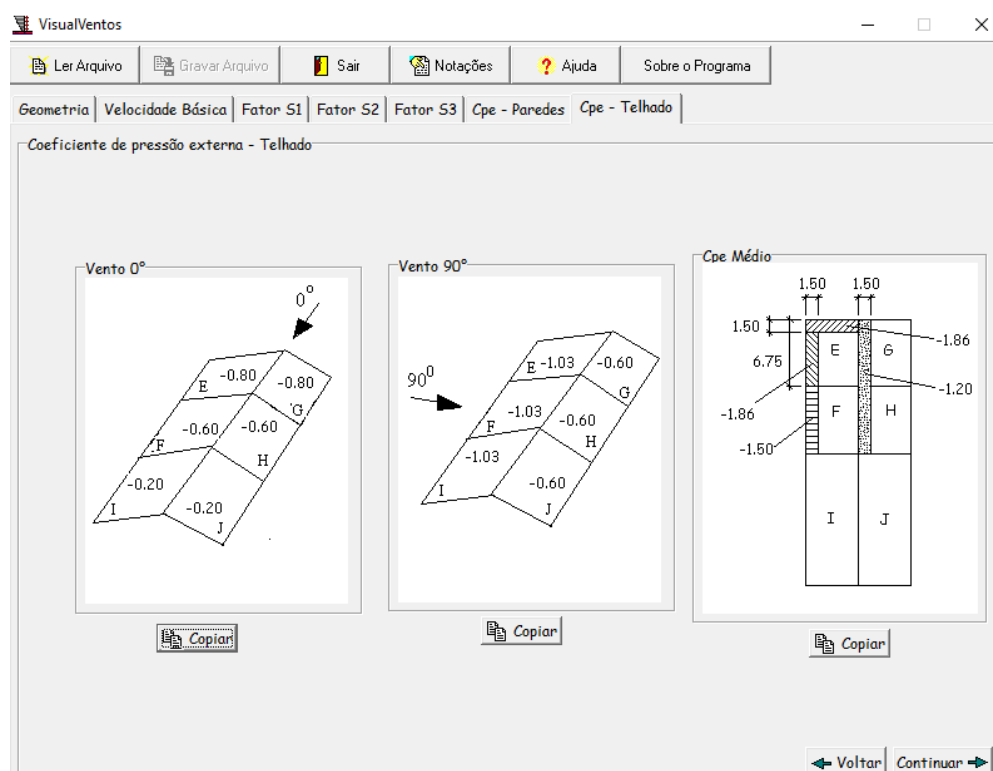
VisualVentos

Ler Arquivo | Gravar Arquivo | Sair | Notações | Ajuda | Sobre o Programa

Geometria | Velocidade Básica | Fator S1 | Fator S2 | Fator S3 | Cpe - Paredes | Cpe - Telhado

Coeficiente de pressão externa - Telhado

Vento 0°

$0^o$

E -0.80 -0.80 G

F -0.60 -0.60

H

-0.20

I -0.20

J

Copiar

Vento 90°

$90^0$

E -1.03 -0.60

G

-1.03 -0.60

F

H

-1.03

-0.60

I

J

Copiar

Cpe Médio

1.50 1.50

1.50

-1.86

6.75

E G

-1.20

-1.86

F H

-1.50

I J

Copiar

Voltar | Continuar